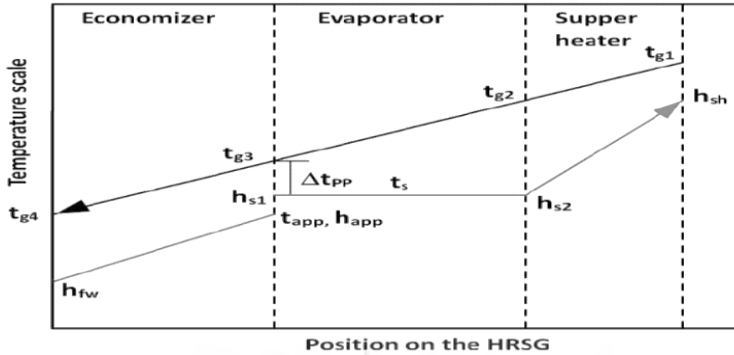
Economizer

Evaporator

Supper heater

Temperature scale

$t_{g1}$

$t_{g2}$

$h_{sh}$

$t_{g3}$

$\Delta t_{PP}$

$t_s$

$t_{g4}$

$h_{s1}$

$h_{s2}$

$t_{app}, h_{app}$

$h_{fw}$

Position on the HRSG